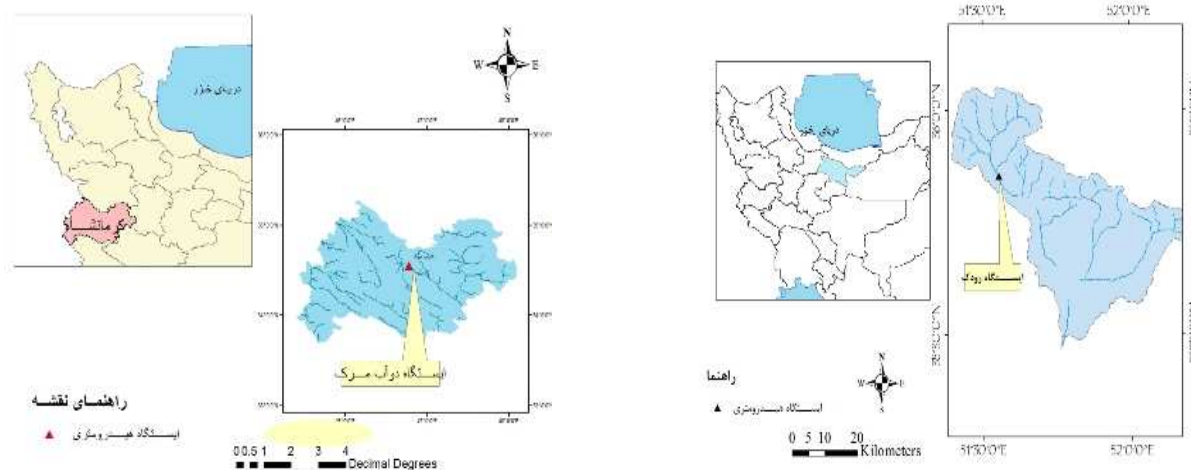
دریای خزر

کرمانشاه

N
W E
S

ایستگاه دوآب مرک

راهنمای نقشه

▲ ایستگاه هیدرومتری

0 0.5 1 2 3 4
Decimal Degrees

51°30'0"E
52°0'0"E

دریای خزر

ایستگاه رودک

N
W E
S

راهنما

▲ ایستگاه هیدرومتری

0 5 10 20
Kilometers

51°30'0"E
52°0'0"E